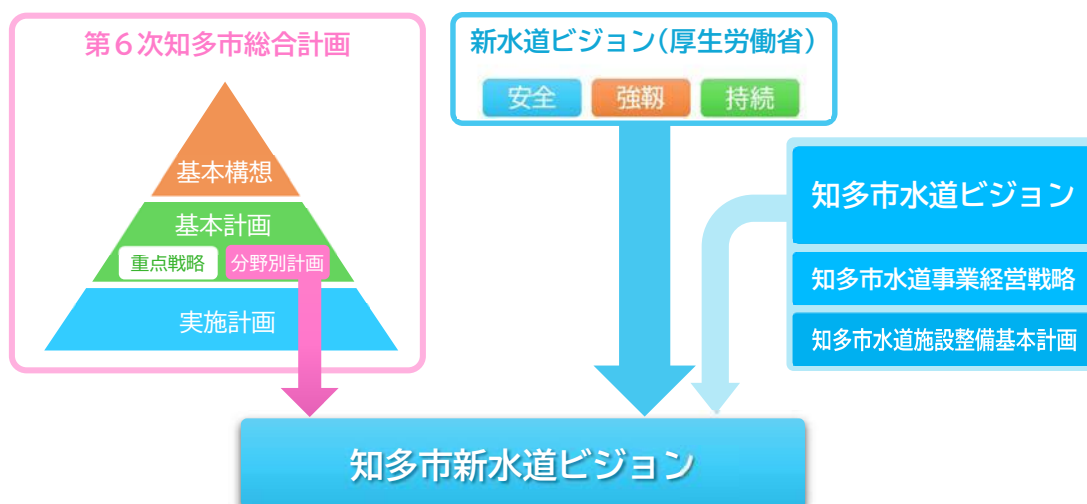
第６次知多市総合計画

基本構想

基本計画

重点戦略

分野別計画

実施計画

新水道ビジョン（厚生労働省）

安全

強靭

持続

知多市水道ビジョン

知多市水道事業経営戦略

知多市水道施設整備基本計画

知多市新水道ビジョン